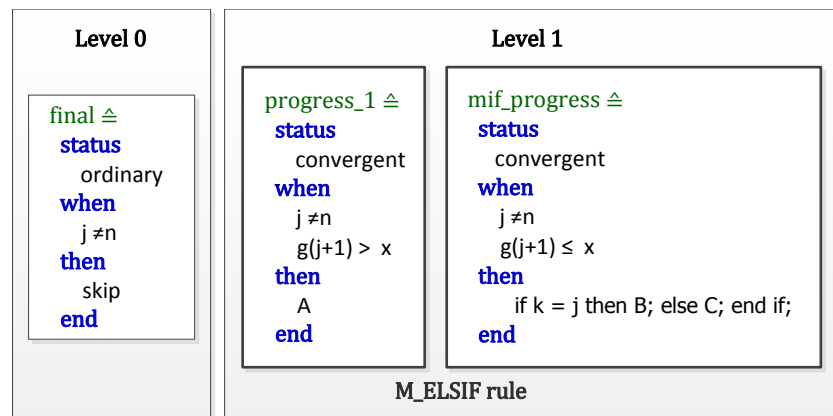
Level 0

final ≙
status
ordinary
when
j ≠n
then
skip
end

Level 1

progress_1 ≙
status
convergent
when
j ≠n
g(j+1) > x
then
A
end

mif_progress ≙
status
convergent
when
j ≠n
g(j+1) ≤ x
then
if k = j then B; else C; end if;
end

M_ELSIF rule